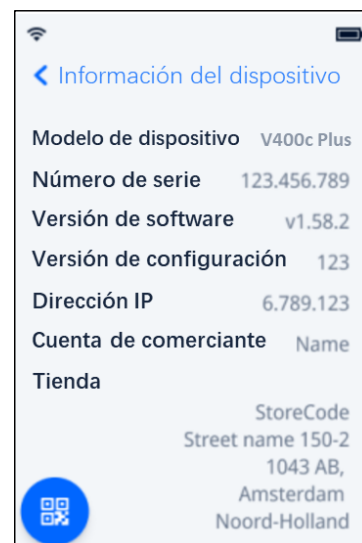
Información del dispositivo

Modelo de dispositivo V400c Plus
Número de serie 123.456.789
Versión de software v1.58.2
Versión de configuración 123
Dirección IP 6.789.123
Cuenta de comerciante Name
Tienda
StoreCode
Street name 150-2
1043 AB,
Amsterdam
Noord-Holland